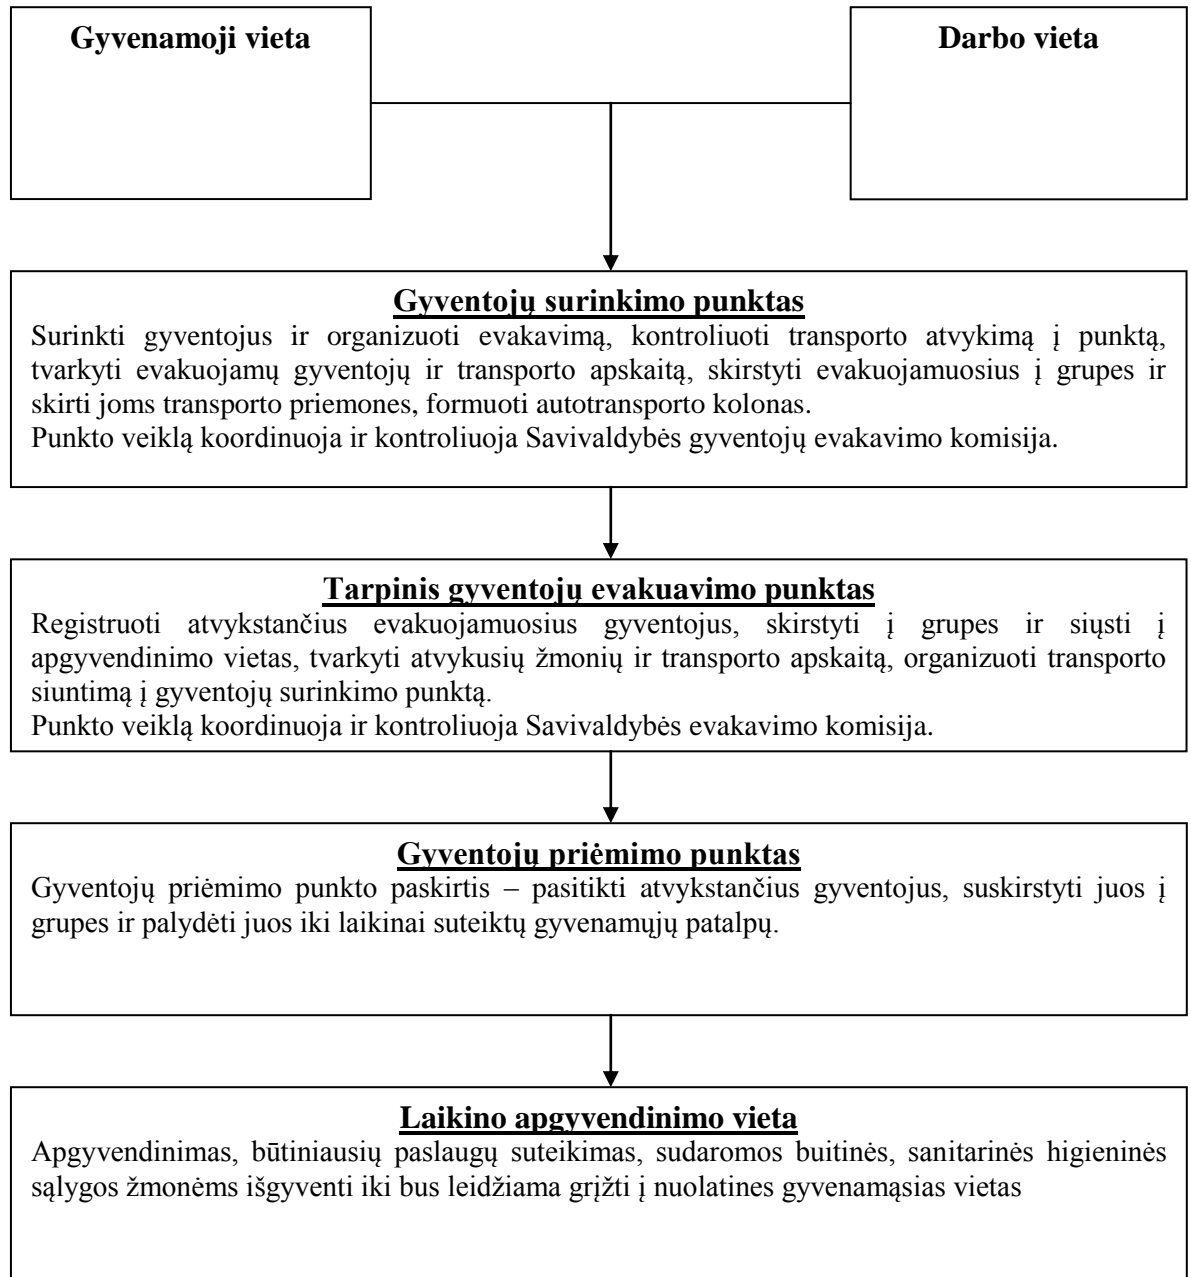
Gyvenamoji vieta

Darbo vieta

Gyventojų surinkimo punktas
Surinkti gyventojus ir organizuoti evakavimą, kontroliuoti transporto atvykimą į punktą, tvarkyti evakuojamų gyventojų ir transporto apskaitą, skirstyti evakuojamuosius į grupes ir skirti joms transporto priemones, formuoti autotransporto kolonas.
Punkto veiklą koordinuoja ir kontroliuoja Savivaldybės gyventojų evakavimo komisija.

Tarpinis gyventojų evakuavimo punktas
Registruoti atvykstančius evakuojamuosius gyventojus, skirstyti į grupes ir siųsti į apgyvendinimo vietas, tvarkyti atvykusių žmonių ir transporto apskaitą, organizuoti transporto siuntimą į gyventojų surinkimo punktą.
Punkto veiklą koordinuoja ir kontroliuoja Savivaldybės evakavimo komisija.

Gyventojų priėmimo punktas
Gyventojų priėmimo punkto paskirtis – pasitikti atvykstančius gyventojus, suskirstyti juos į grupes ir palydėti juos iki laikinai suteiktų gyvenamųjų patalpų.

Laikino apgyvendinimo vieta
Apgyvendinimas, būtiniausių paslaugų suteikimas, sudaromos buitinės, sanitarinės higieninės sąlygos žmonėms išgyventi iki bus leidžiama grįžti į nuolatines gyvenamąsias vietas